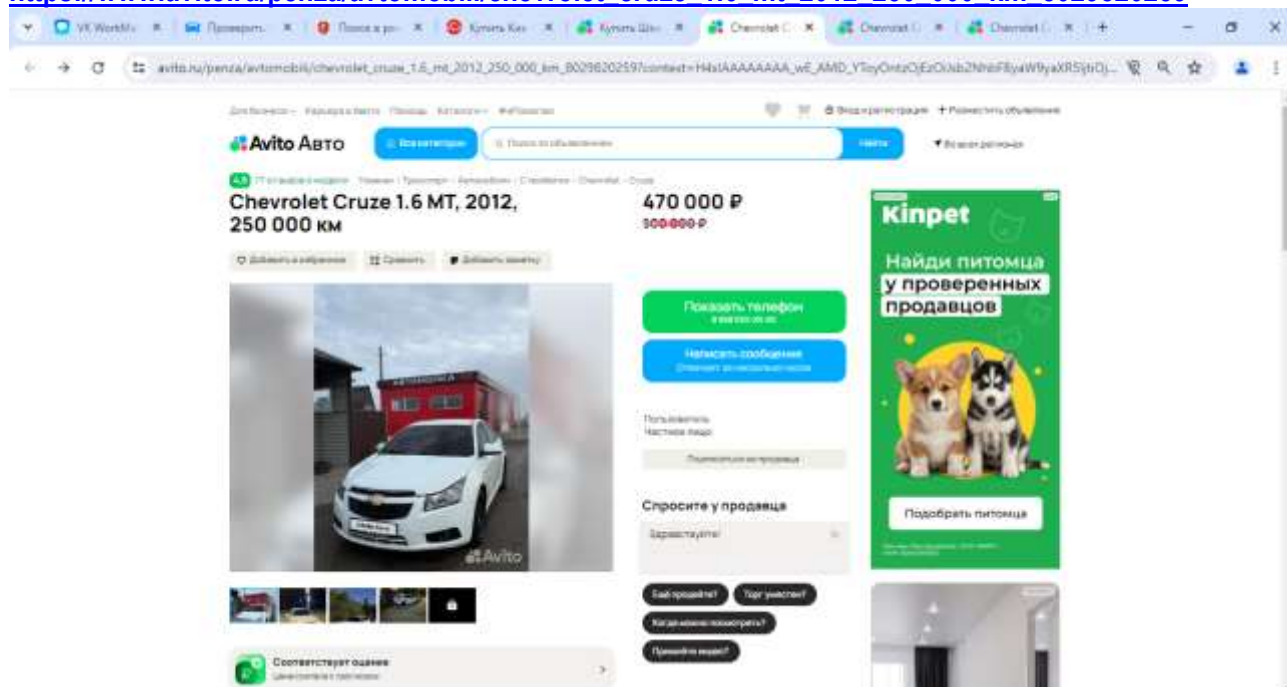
VK WorkM Проверить Поиск в ро Купить Ки Купить Шк Chevrolet C Chevrolet C Chevrolet C

avito.ru/penza/avtomobili/chevrolet_cruze_1.6_mt_2012_250_000_km_B029820259?context=H4sIAAAAAAAA_wE_AMD_YToyOntzOjEzOiJsb2NhbFByaW9yaXR5IjtiOj...

Avito Авто

Все категории

Найти

Chevrolet Cruze 1.6 MT, 2012, 250 000 км

470 000 ₽

500 000 ₽

Показать телефон

Написать сообщение

Пользователь
Частное лицо

Спросите у продавца

Здравствуйте!

Ещё продаёте?

Торг уместен?

Когда можно посмотреть?

Пришлёте видео?

Соответствует оценке

Avito

Kinpet

Найди питомца у проверенных продавцов

Подобрать питомца